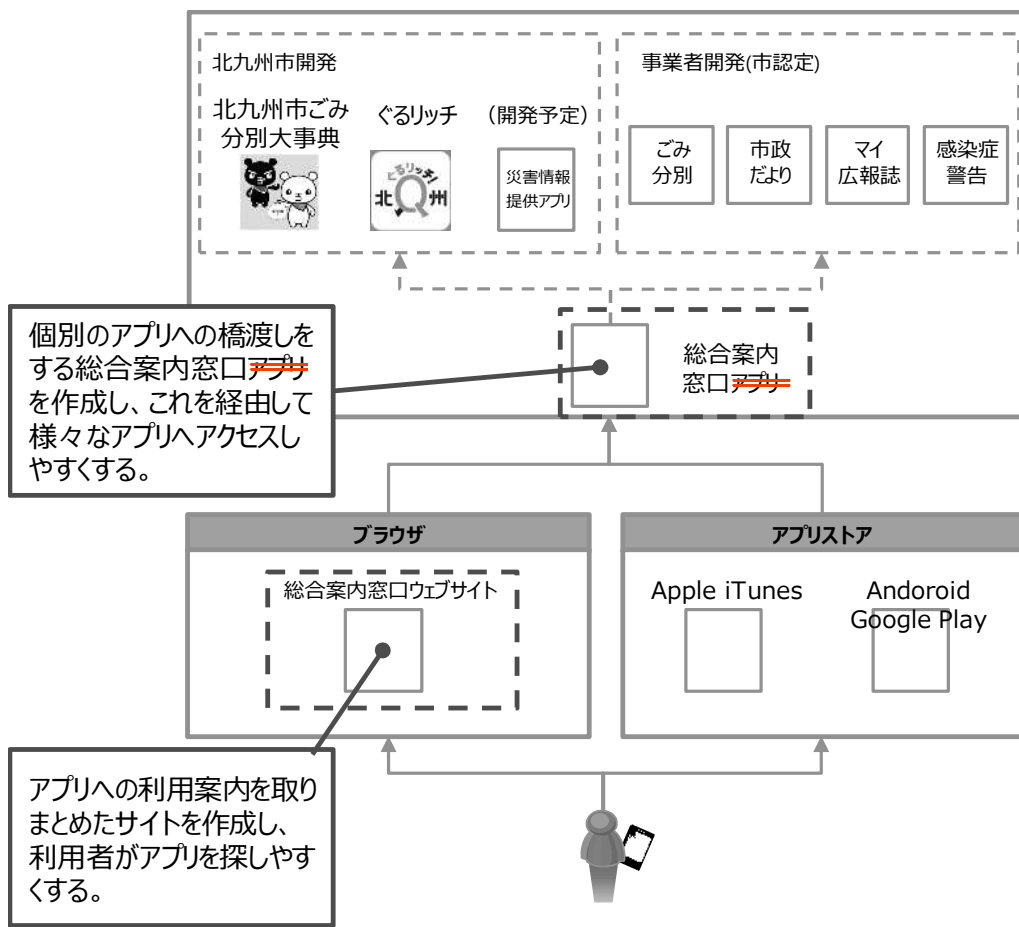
北九州市開発

北九州市ごみ分別大事典

ぐるリッチ

ぐるリッチ 北Q州

(開発予定)

災害情報提供アプリ

事業者開発(市認定)

ごみ分別

市政だより

マイ広報誌

感染症警告

個別のアプリへの橋渡しをする総合案内窓口アプリを作成し、これを経由して様々なアプリへアクセスしやすくする。

総合案内窓口アプリ

ブラウザ

総合案内窓口ウェブサイト

アプリストア

Apple iTunes

Andoroid Google Play

アプリへの利用案内を取りまとめたサイトを作成し、利用者がアプリを探しやすくする。